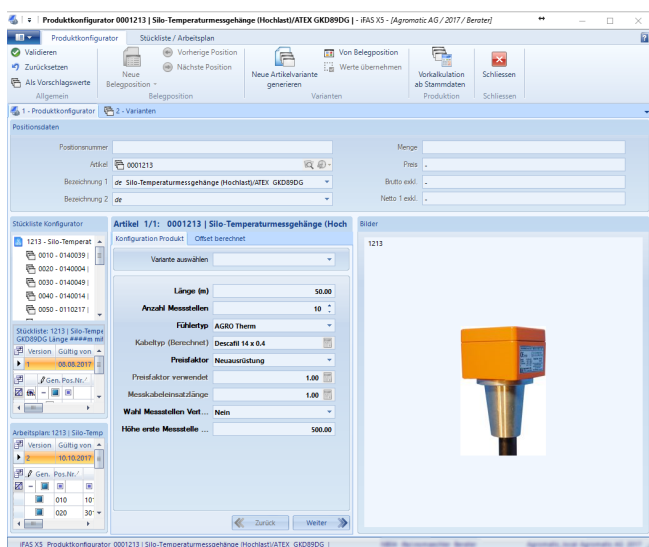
Produktkonfigurator 0001213 | Silo-Temperaturmessgehänge (Hochlast)/ATEX GKD89DG | - iFAS X5 - [Agromatic AG / 2017 / Berater]

Produktkonfigurator
Stückliste / Arbeitsplan

Validieren
Zurücksetzen
Als Vorschlagswerte
Allgemein
Neue Belegposition
Vorherige Position
Nächste Position
Belegposition
Neue Artikelvariante generieren
Von Belegposition
Werte übernehmen
Varianten
Vorkalkulation ab Stammdaten
Produktion
Schliessen
Schliessen

1 - Produktkonfigurator
2 - Varianten

Positionsdaten

Positionsnummer
Artikel 0001213
Bezeichnung 1 de Silo-Temperaturmessgehänge (Hochlast)/ATEX GKD89DG
Bezeichnung 2 de
Menge
Preis -
Brutto exkl. -
Netto 1 exkl. -

Stückliste Konfigurator
1213 - Silo-Temperat
0010 - 0140039
0020 - 0140004
0030 - 0140049
0040 - 0140014
0050 - 0110217

Stückliste: 1213 | Silo-Tempe GKD89DG Länge ###m mit
Version Gültig von
1 08.08.2017
Gen. Pos.Nr.

Arbeitsplan: 1213 | Silo-Temp
Version Gültig von
2 10.10.2017
Gen. Pos.Nr.
010 10
020 30

Artikel 1/1: 0001213 | Silo-Temperaturmessgehänge (Hoch
Konfiguration Produkt
Offset berechnet
Variante auswählen
Länge (m) 50.00
Anzahl Messstellen 10
Fühlertyp AGRO Therm
Kabeltyp (Berechnet) Descafil 14 x 0.4
Preisfaktor Neuausrüstung
Preisfaktor verwendet 1.00
Messkabeleinsatzlänge 1.00
Wahl Messstellen Vert... Nein
Höhe erste Messstelle ... 500.00
Zurück
Weiter

Bilder
1213

iFAS X5 Produktkonfigurator 0001213 | Silo-Temperaturmessgehänge (Hochlast)/ATEX GKD89DG |